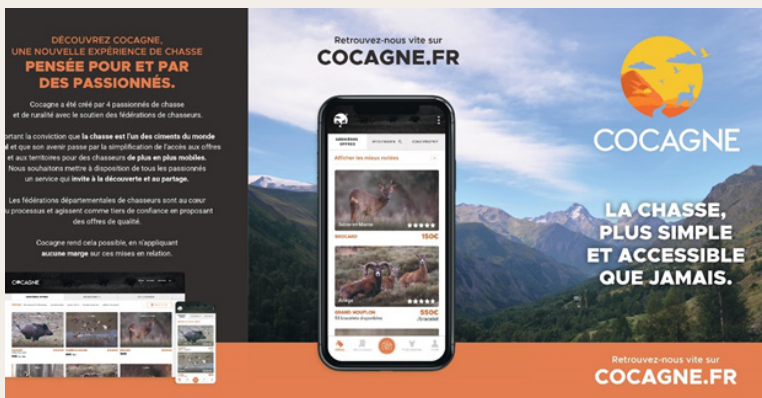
DÉCOUVREZ COCAGNE, UNE NOUVELLE EXPÉRIENCE DE CHASSE
PENSÉE POUR ET PAR DES PASSIONNÉS.

Cocagne a été créé par 4 passionnés de chasse et de ruralité avec le soutien des fédérations de chasseurs.

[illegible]ortant la conviction que la chasse est l'un des ciments du monde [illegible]al et que son avenir passe par la simplification de l'accès aux offres et aux territoires pour des chasseurs de plus en plus mobiles. Nous souhaitons mettre à disposition de tous les passionnés un service qui invite à la découverte et au partage.

Les fédérations départementales de chasseurs sont au cœur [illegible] processus et agissent comme tiers de confiance en proposant des offres de qualité.

Cocagne rend cela possible, en n'appliquant aucune marge sur ces mises en relation.

COCAGNE

Retrouvez-nous vite sur
COCAGNE.FR

Afficher les mieux notées

BROCARD 150€

GRAND MOUFLON 550€

COCAGNE

LA CHASSE, PLUS SIMPLE ET ACCESSIBLE QUE JAMAIS.

Retrouvez-nous vite sur
COCAGNE.FR